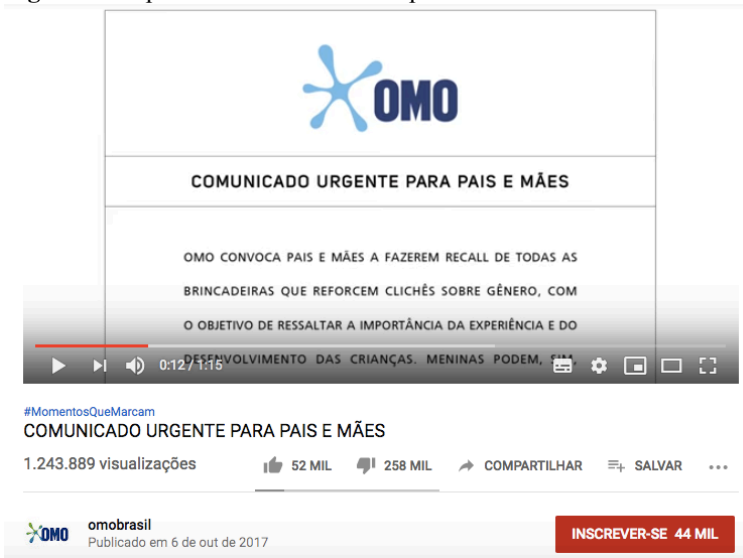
OMO

COMUNICADO URGENTE PARA PAIS E MÃES

OMO CONVOCA PAIS E MÃES A FAZEREM RECALL DE TODAS AS BRINCADEIRAS QUE REFORCEM CLICHÊS SOBRE GÊNERO, COM O OBJETIVO DE RESSALTAR A IMPORTÂNCIA DA EXPERIÊNCIA E DO DESENVOLVIMENTO DAS CRIANÇAS. MENINAS PODEM, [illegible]

0:12 / 1:15

#MomentosQueMarcam
COMUNICADO URGENTE PARA PAIS E MÃES
1.243.889 visualizações
52 MIL
258 MIL
COMPARTILHAR
SALVAR

OMO
omobrasil
Publicado em 6 de out de 2017
INSCREVER-SE 44 MIL